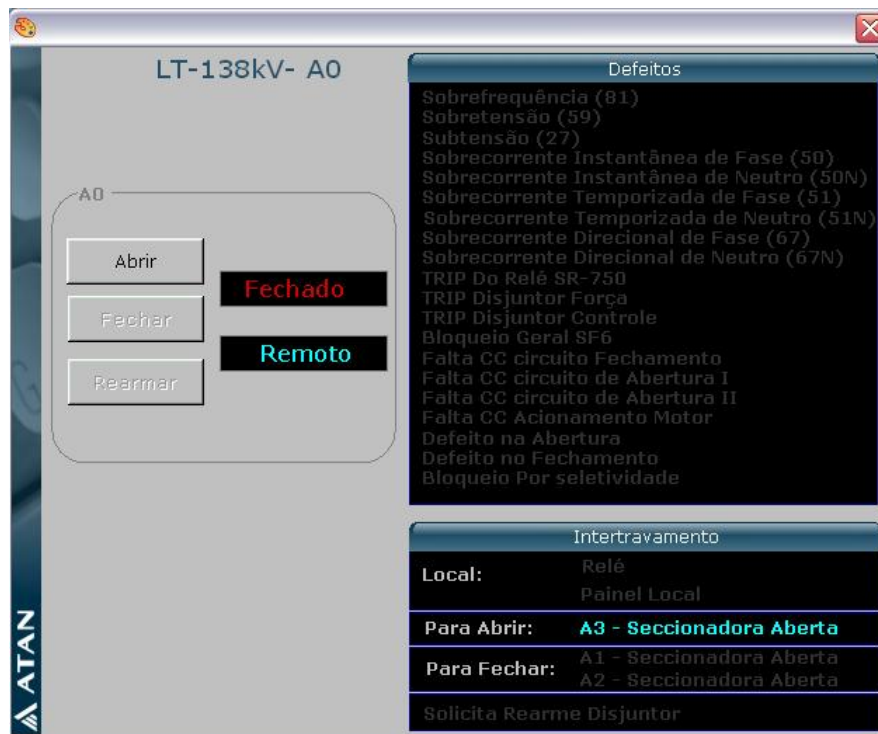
LT-138kV- A0

A0

Abrir

Fechado

Fechar

Remoto

Rearmar

Defeitos

Sobrefrequência (81)
Sobretensão (59)
Subtensão (27)
Sobrecorrente Instantânea de Fase (50)
Sobrecorrente Instantânea de Neutro (50N)
Sobrecorrente Temporizada de Fase (51)
Sobrecorrente Temporizada de Neutro (51N)
Sobrecorrente Direcional de Fase (67)
Sobrecorrente Direcional de Neutro (67N)
TRIP Do Relé SR-750
TRIP Disjuntor Força
TRIP Disjuntor Controle
Bloqueio Geral SF6
Falta CC circuito Fechamento
Falta CC circuito de Abertura I
Falta CC circuito de Abertura II
Falta CC Acionamento Motor
Defeito na Abertura
Defeito no Fechamento
Bloqueio Por seletividade

Intertravamento

Local: Relé
Painel Local

Para Abrir: A3 - Seccionadora Aberta

Para Fechar: A1 - Seccionadora Aberta
A2 - Seccionadora Aberta

Solicita Rearme Disjuntor

ATAN